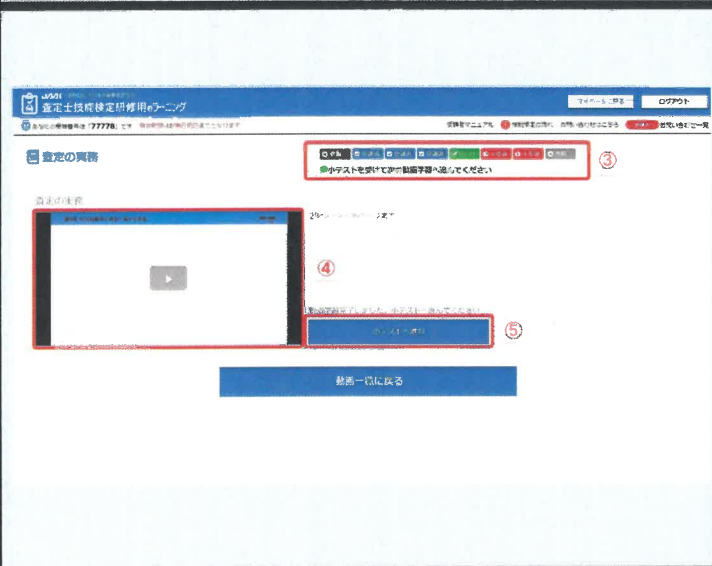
JAAI
査定士技能検定研修用eラーニング

マイページに戻る
ログアウト

あなたの受講番号は「77778」です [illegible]

受講者マニュアル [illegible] お問い合わせはこちら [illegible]

査定の実務

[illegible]

小テストを受けて次の動画学習へ進んでください

③

査定の実務

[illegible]

④

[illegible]

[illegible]

⑤

動画一覧に戻る